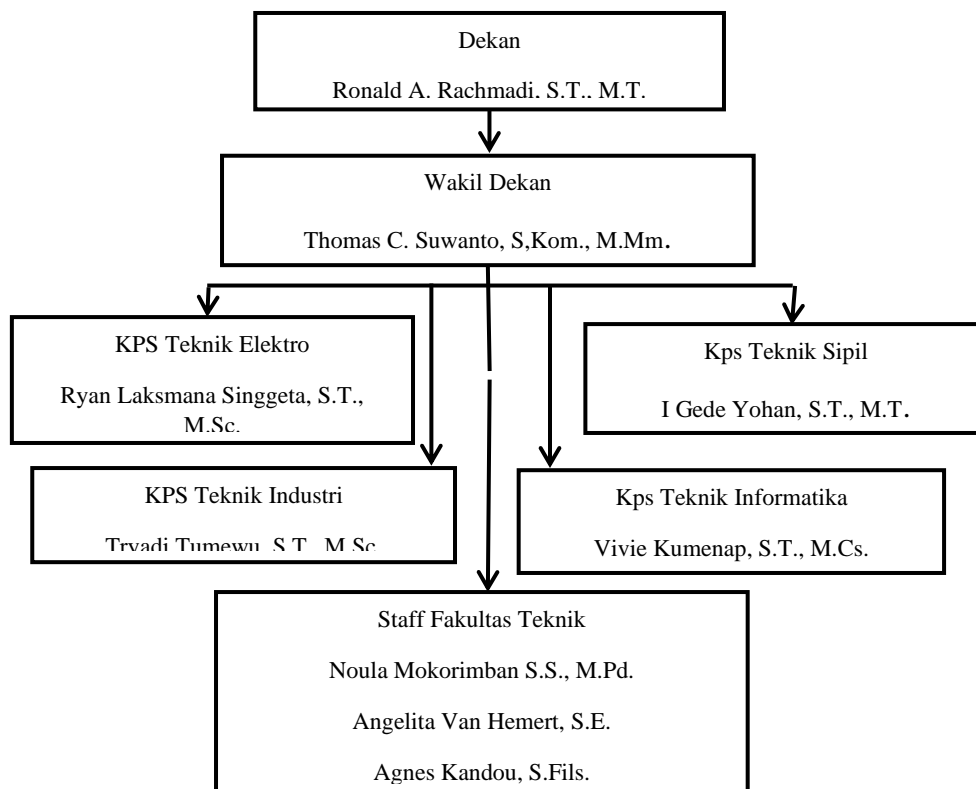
Dekan

Ronald A. Rachmadi. S.T.. M.T.

Wakil Dekan

Thomas C. Suwanto, S,Kom., M.Mm.

KPS Teknik Elektro

Ryan Laksmana Singgeta, S.T., M.Sc.

Kps Teknik Sipil

I Gede Yohan, S.T., M.T.

KPS Teknik Industri

Tryadi Tumewu, S.T., M.Sc.

Kps Teknik Informatika

Vivie Kumenap, S.T., M.Cs.

Staff Fakultas Teknik

Noula Mokorimban S.S., M.Pd.

Angelita Van Hemert, S.E.

Agnes Kandou, S.Fils.